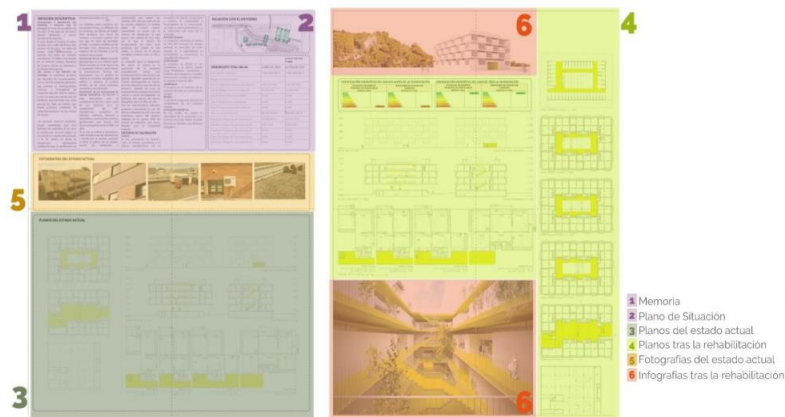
1
2
6
4
5
3
6

MEMORIA DESCRIPTIVA

RELACIÓN CON EL ENTORNO

FOTOGRAFÍAS DEL ESTADO ACTUAL

PLANOS DEL ESTADO ACTUAL

1 Memoria
2 Plano de Situación
3 Planos del estado actual
4 Planos tras la rehabilitación
5 Fotografías del estado actual
6 Infografías tras la rehabilitación